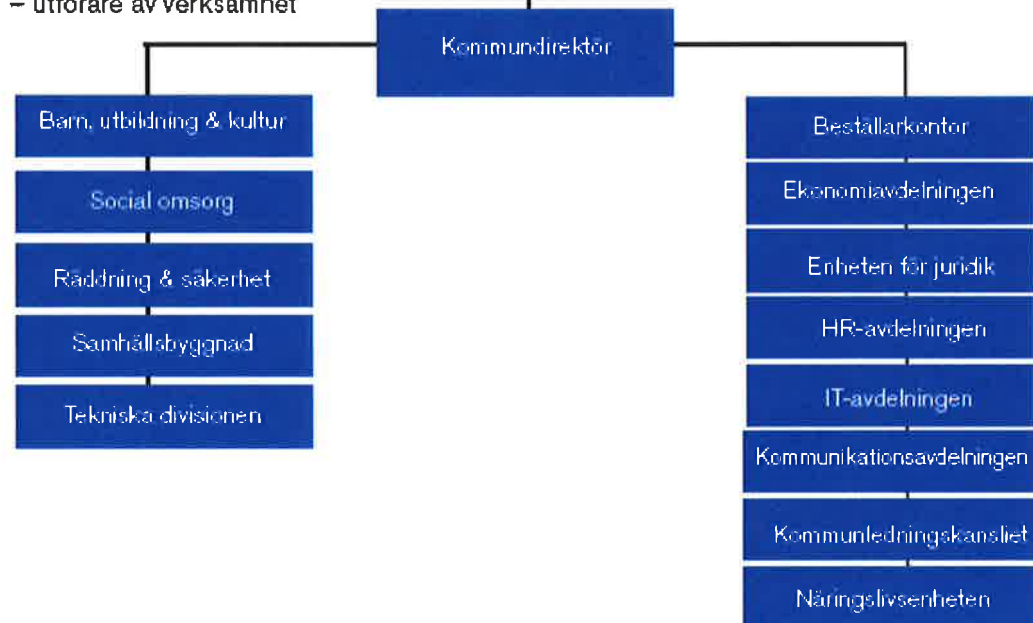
– utförare av verksamhet

Kommundirektör

Barn, utbildning & kultur

Social omsorg

Räddning & säkerhet

Samhällsbyggnad

Tekniska divisionen

Beställarkontor

Ekonomiavdelningen

Enheten för juridik

HR-avdelningen

IT-avdelningen

Kommunikationsavdelningen

Kommunledningskansliet

Näringslivsenheten